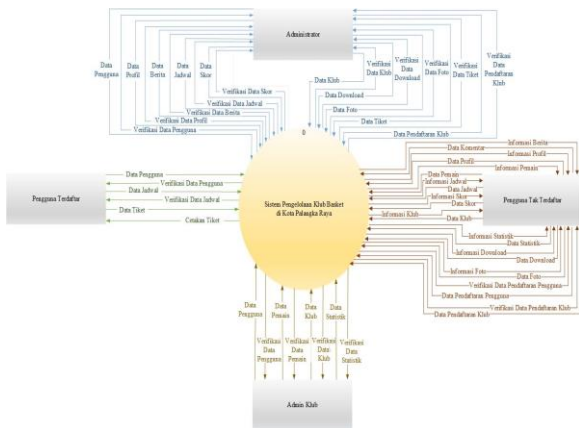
Administrator

Data Pengguna
Data Profil
Data Berita
Data Jadwal
Data Skor
Verifikasi Data Klub
Verifikasi Data Download
Verifikasi Data Foto
Verifikasi Data Tiket
Verifikasi Data Pendaftaran Klub

Verifikasi Data Skor
Verifikasi Data Jadwal
Verifikasi Data Berita
Verifikasi Data Profil
Verifikasi Data Pengguna

Data Klub
Data Download
Data Foto
Data Tiket
Data Pendaftaran Klub

0

Sistem Pengelolaan Klub Basket di Kota Palangka Raya

Pengguna Terdaftar

Data Pengguna
Verifikasi Data Pengguna
Data Jadwal
Verifikasi Data Jadwal
Data Tiket
Cetakan Tiket

Pengguna Tak Terdaftar

Informasi Berita
Data Komentar
Informasi Profil
Data Profil
Informasi Pemain
Data Pemain
Informasi Jadwal
Data Jadwal
Informasi Skor
Data Skor
Informasi Klub
Data Klub
Informasi Statistik
Data Statistik
Informasi Download
Data Download
Informasi Foto
Data Foto
Verifikasi Data Pendaftaran Pengguna
Data Pendaftaran Pengguna
Verifikasi Data Pendaftaran Klub
Data Pendaftaran Klub

Data Pengguna
Data Pemain
Data Klub
Data Statistik
Verifikasi Data Pengguna
Verifikasi Data Pemain
Verifikasi Data Klub
Verifikasi Data Statistik

Admin Klub